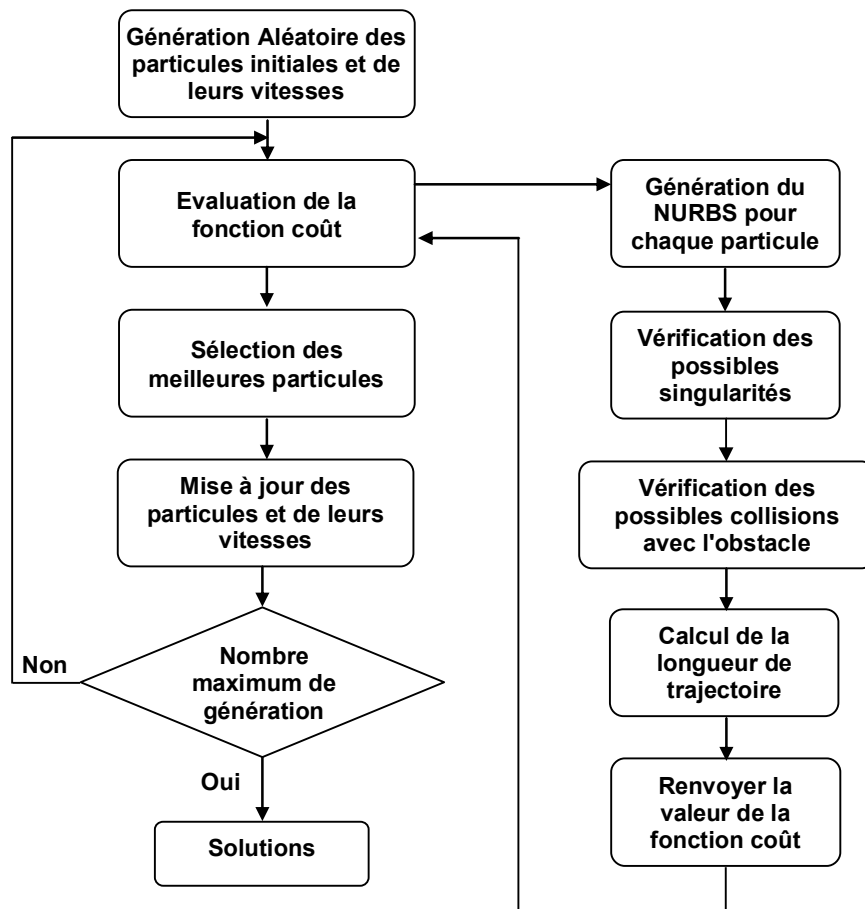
Génération Aléatoire des particules initiales et de leurs vitesses

Evaluation de la fonction coût

Sélection des meilleures particules

Mise à jour des particules et de leurs vitesses

Nombre maximum de génération

Non

Oui

Solutions

Génération du NURBS pour chaque particule

Vérification des possibles singularités

Vérification des possibles collisions avec l'obstacle

Calcul de la longueur de trajectoire

Renvoyer la valeur de la fonction coût